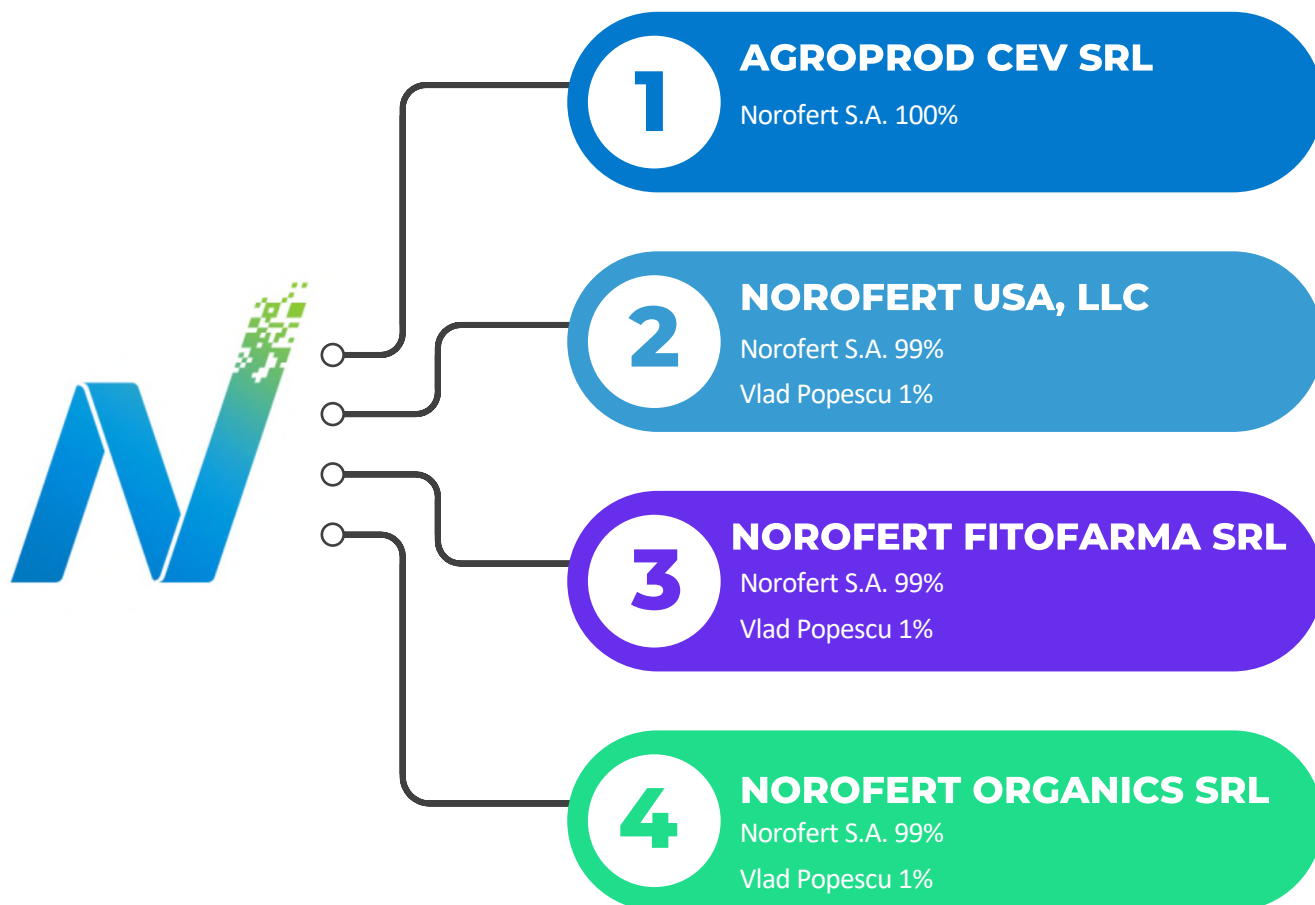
1
AGROPROD CEV SRL
Norofert S.A. 100%

2
NOROFERT USA, LLC
Norofert S.A. 99%
Vlad Popescu 1%

3
NOROFERT FITOFARMA SRL
Norofert S.A. 99%
Vlad Popescu 1%

4
NOROFERT ORGANICS SRL
Norofert S.A. 99%
Vlad Popescu 1%